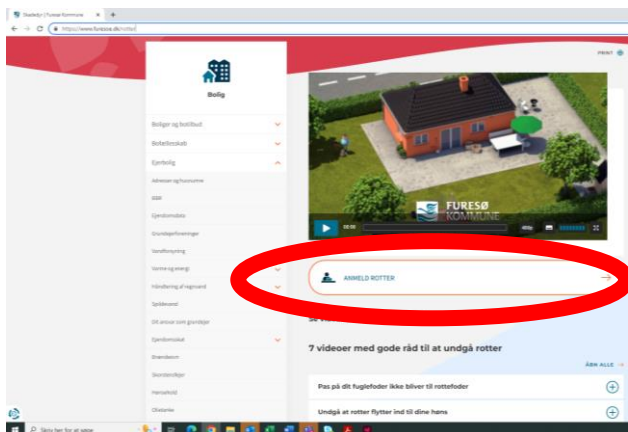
Skadedyr | Furesø Kommune ×

https://www.furesoe.dk/rotter

PRINT

Bolig

Boliger og botilbud

Bofællesskab

Ejerbolig

Adresser og husnumre

BBR

Ejendomsdata

Grundejerforeninger

Vandforsyning

Varme og energi

Håndtering af regnvand

Spildevand

Dit ansvar som grundejer

Ejendomsskat

Brændeovn

Skorstensfejer

Hensyntag

Oliefyr

FURESØ KOMMUNE

00:00

480p

ANMELD ROTTER

7 videoer med gode råd til at undgå rotter

ÅBN ALLE

Pas på dit fuglefoder ikke bliver til rottefoder

Undgå at rotter flytter ind til dine høns

Skriv her for at søge